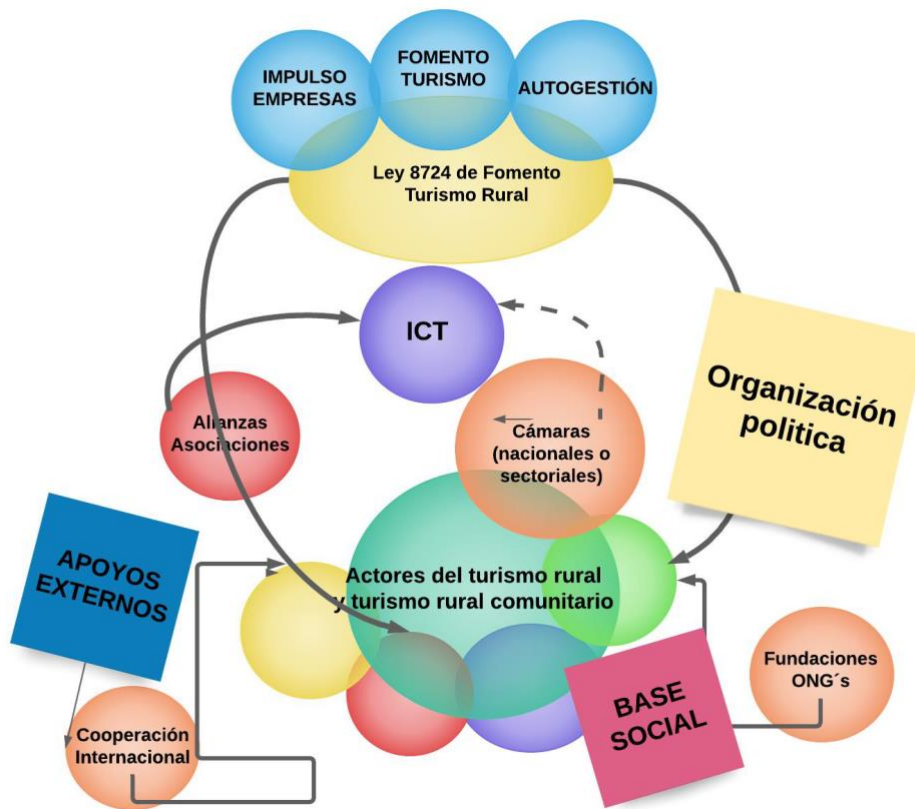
IMPULSO EMPRESAS

FOMENTO TURISMO

AUTOGESTIÓN

Ley 8724 de Fomento Turismo Rural

ICT

Alianzas Asociaciones

Cámaras (nacionales o sectoriales)

Organización politica

APOYOS EXTERNOS

Actores del turismo rural y turismo rural comunitario

Fundaciones ONG´s

BASE SOCIAL

Cooperación Internacional